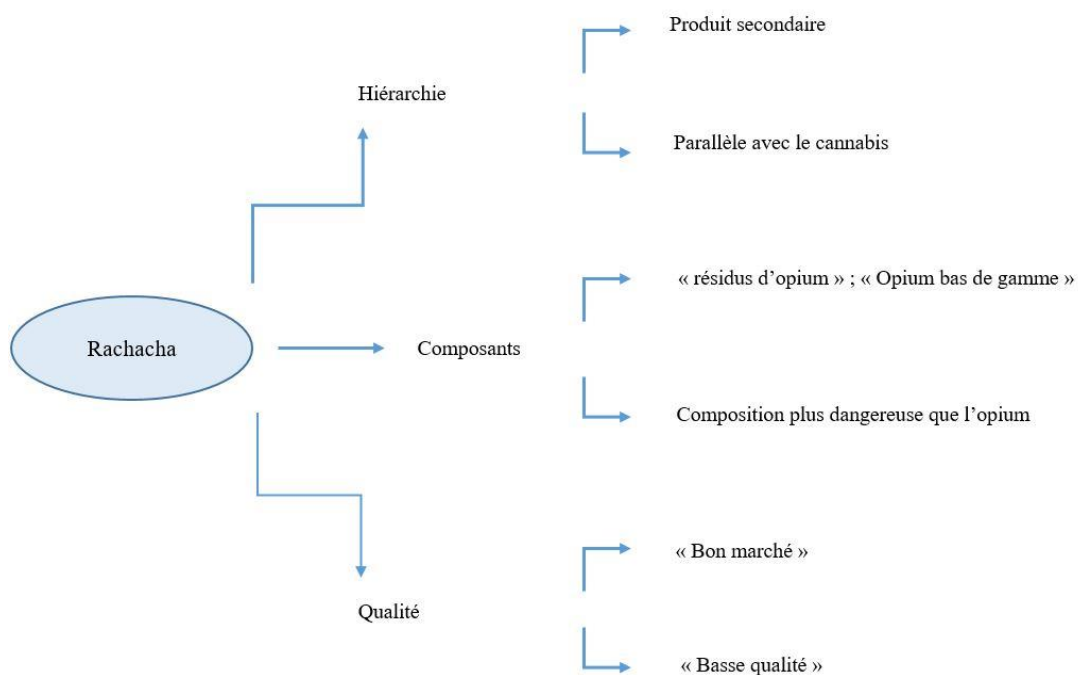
Rachacha

Hiérarchie

Produit secondaire

Parallèle avec le cannabis

Composants

« résidus d'opium » ; « Opium bas de gamme »

Composition plus dangereuse que l'opium

Qualité

« Bon marché »

« Basse qualité »